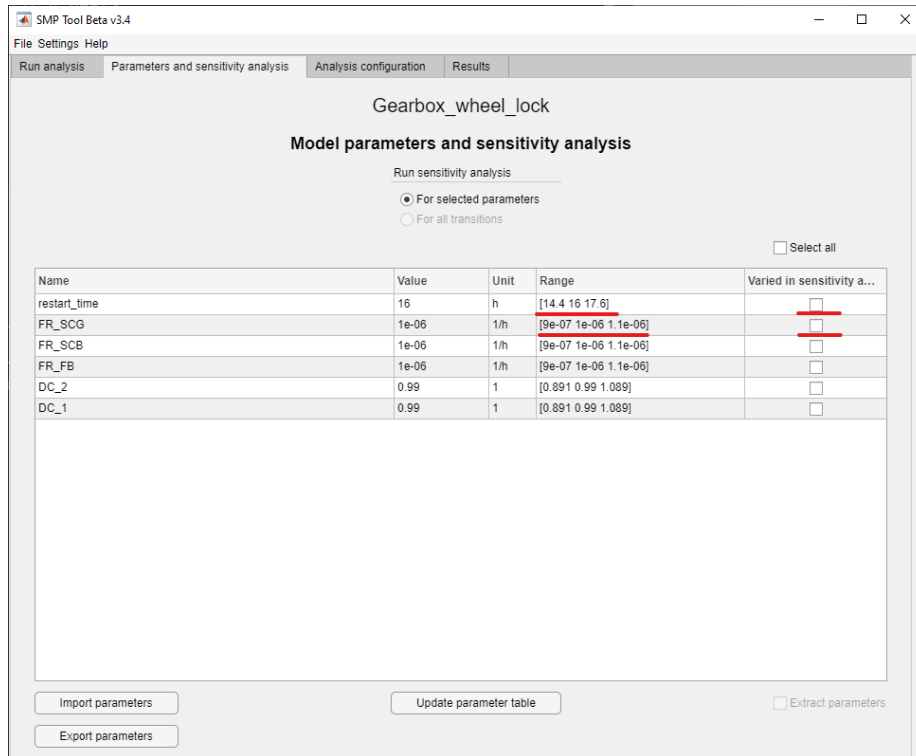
SMP Tool Beta v3.4

File Settings Help

Run analysis | Parameters and sensitivity analysis | Analysis configuration | Results

Gearbox_wheel_lock

Model parameters and sensitivity analysis

Run sensitivity analysis

For selected parameters

For all transitions

Select all

| Name | Value | Unit | Range | Varied in sensitivity a... |
|---|---|---|---|---|
| restart_time | 16 | h | [14.4 16 17.6] | |
| FR_SCG | 1e-06 | 1/h | [9e-07 1e-06 1.1e-06] | |
| FR_SCB | 1e-06 | 1/h | [9e-07 1e-06 1.1e-06] | |
| FR_FB | 1e-06 | 1/h | [9e-07 1e-06 1.1e-06] | |
| DC_2 | 0.99 | 1 | [0.891 0.99 1.089] | |
| DC_1 | 0.99 | 1 | [0.891 0.99 1.089] | |

Import parameters

Update parameter table

Extract parameters

Export parameters